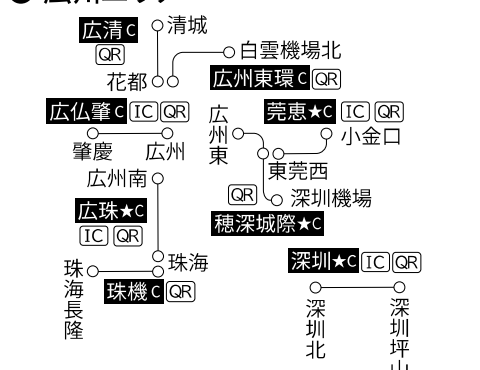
● 広州エリア

広清C QR
清城
花都
白雲機場北
広州東環C QR

広仏肇C IC QR
肇慶 広州

広州東
莞恵★C IC QR
小金口
東莞西
QR 深圳機場
穂深城際★C

広州南
広珠★C
IC QR
珠海
珠海長隆
珠機C QR

深圳★C IC QR
深圳北
深圳坪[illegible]